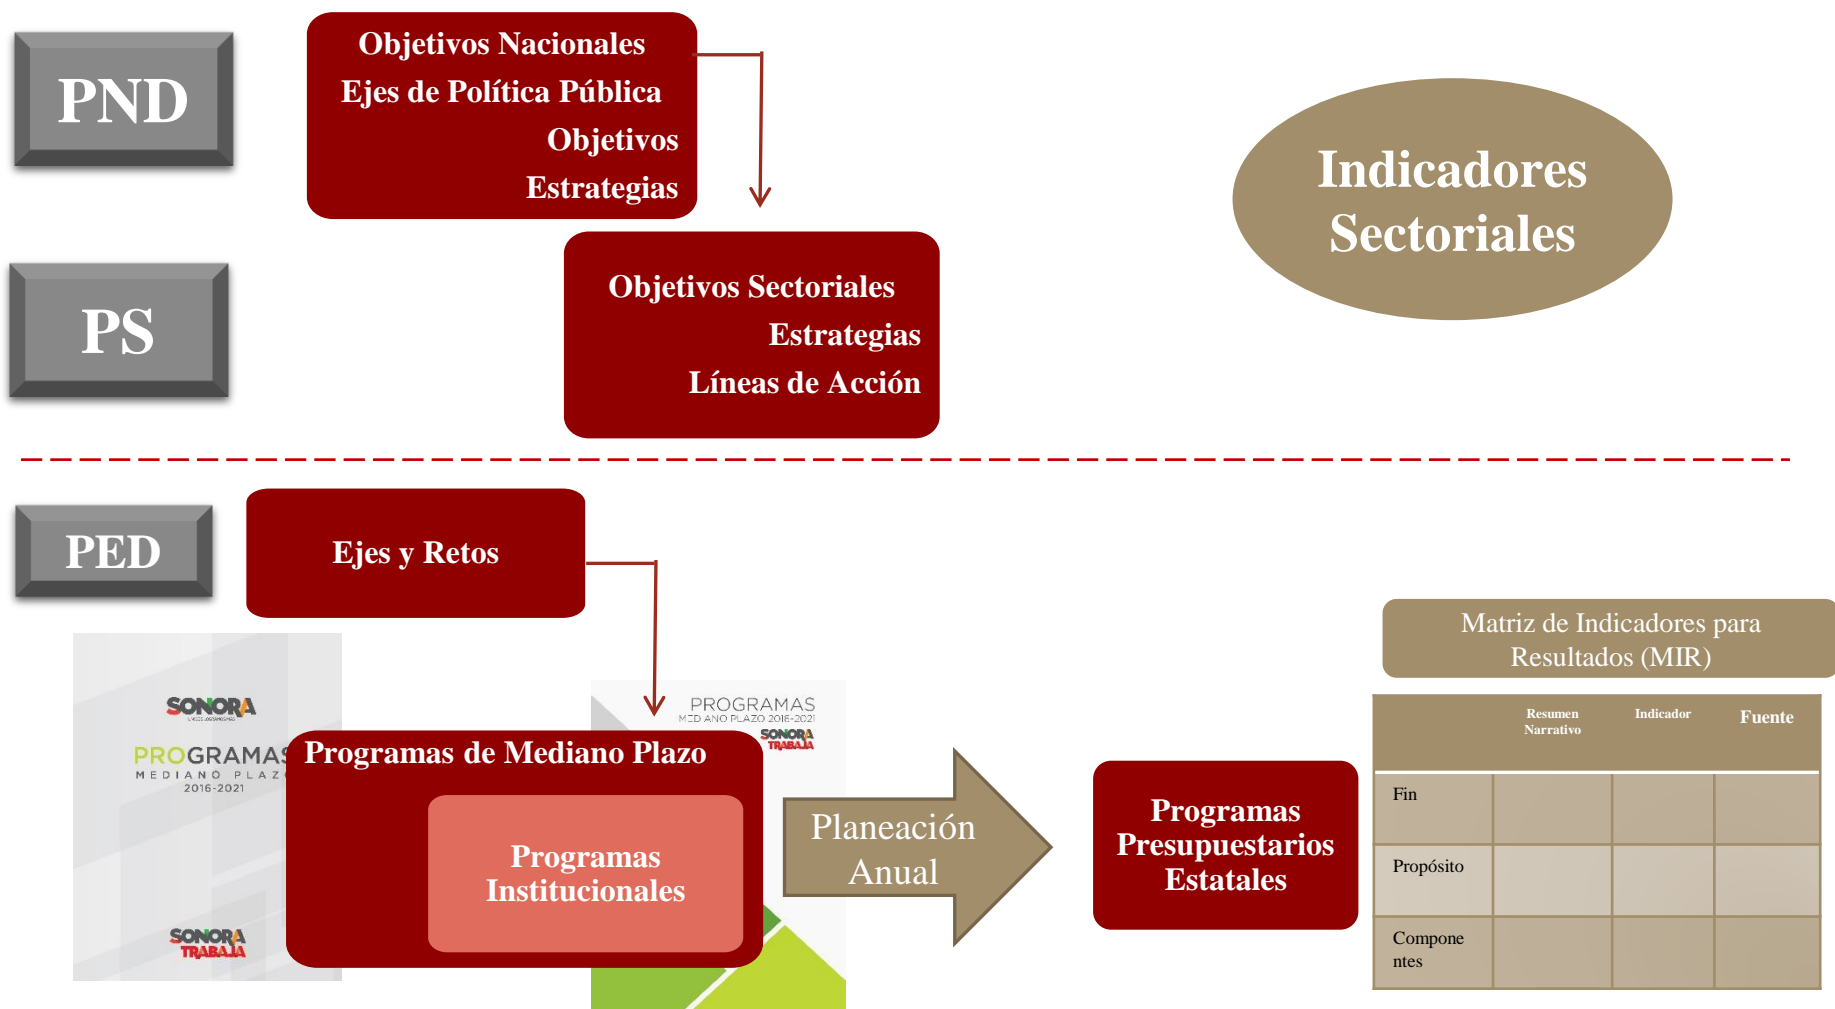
PND

Objetivos Nacionales
Ejes de Política Pública
Objetivos
Estrategias

Indicadores Sectoriales

PS

Objetivos Sectoriales
Estrategias
Líneas de Acción

PED

Ejes y Retos

SONORA
PROGRAMAS
MEDIANO PLAZO
2016-2021
SONORA TRABAJA

PROGRAMAS
MEDIANO PLAZO 2016-2021
SONORA TRABAJA

Programas de Mediano Plazo

Programas Institucionales

Planeación Anual

Programas Presupuestarios Estatales

Matriz de Indicadores para Resultados (MIR)

| | Resumen Narrativo | Indicador | Fuente |
|---|---|---|---|
| Fin | | | |
| Propósito | | | |
| Componentes | | | |